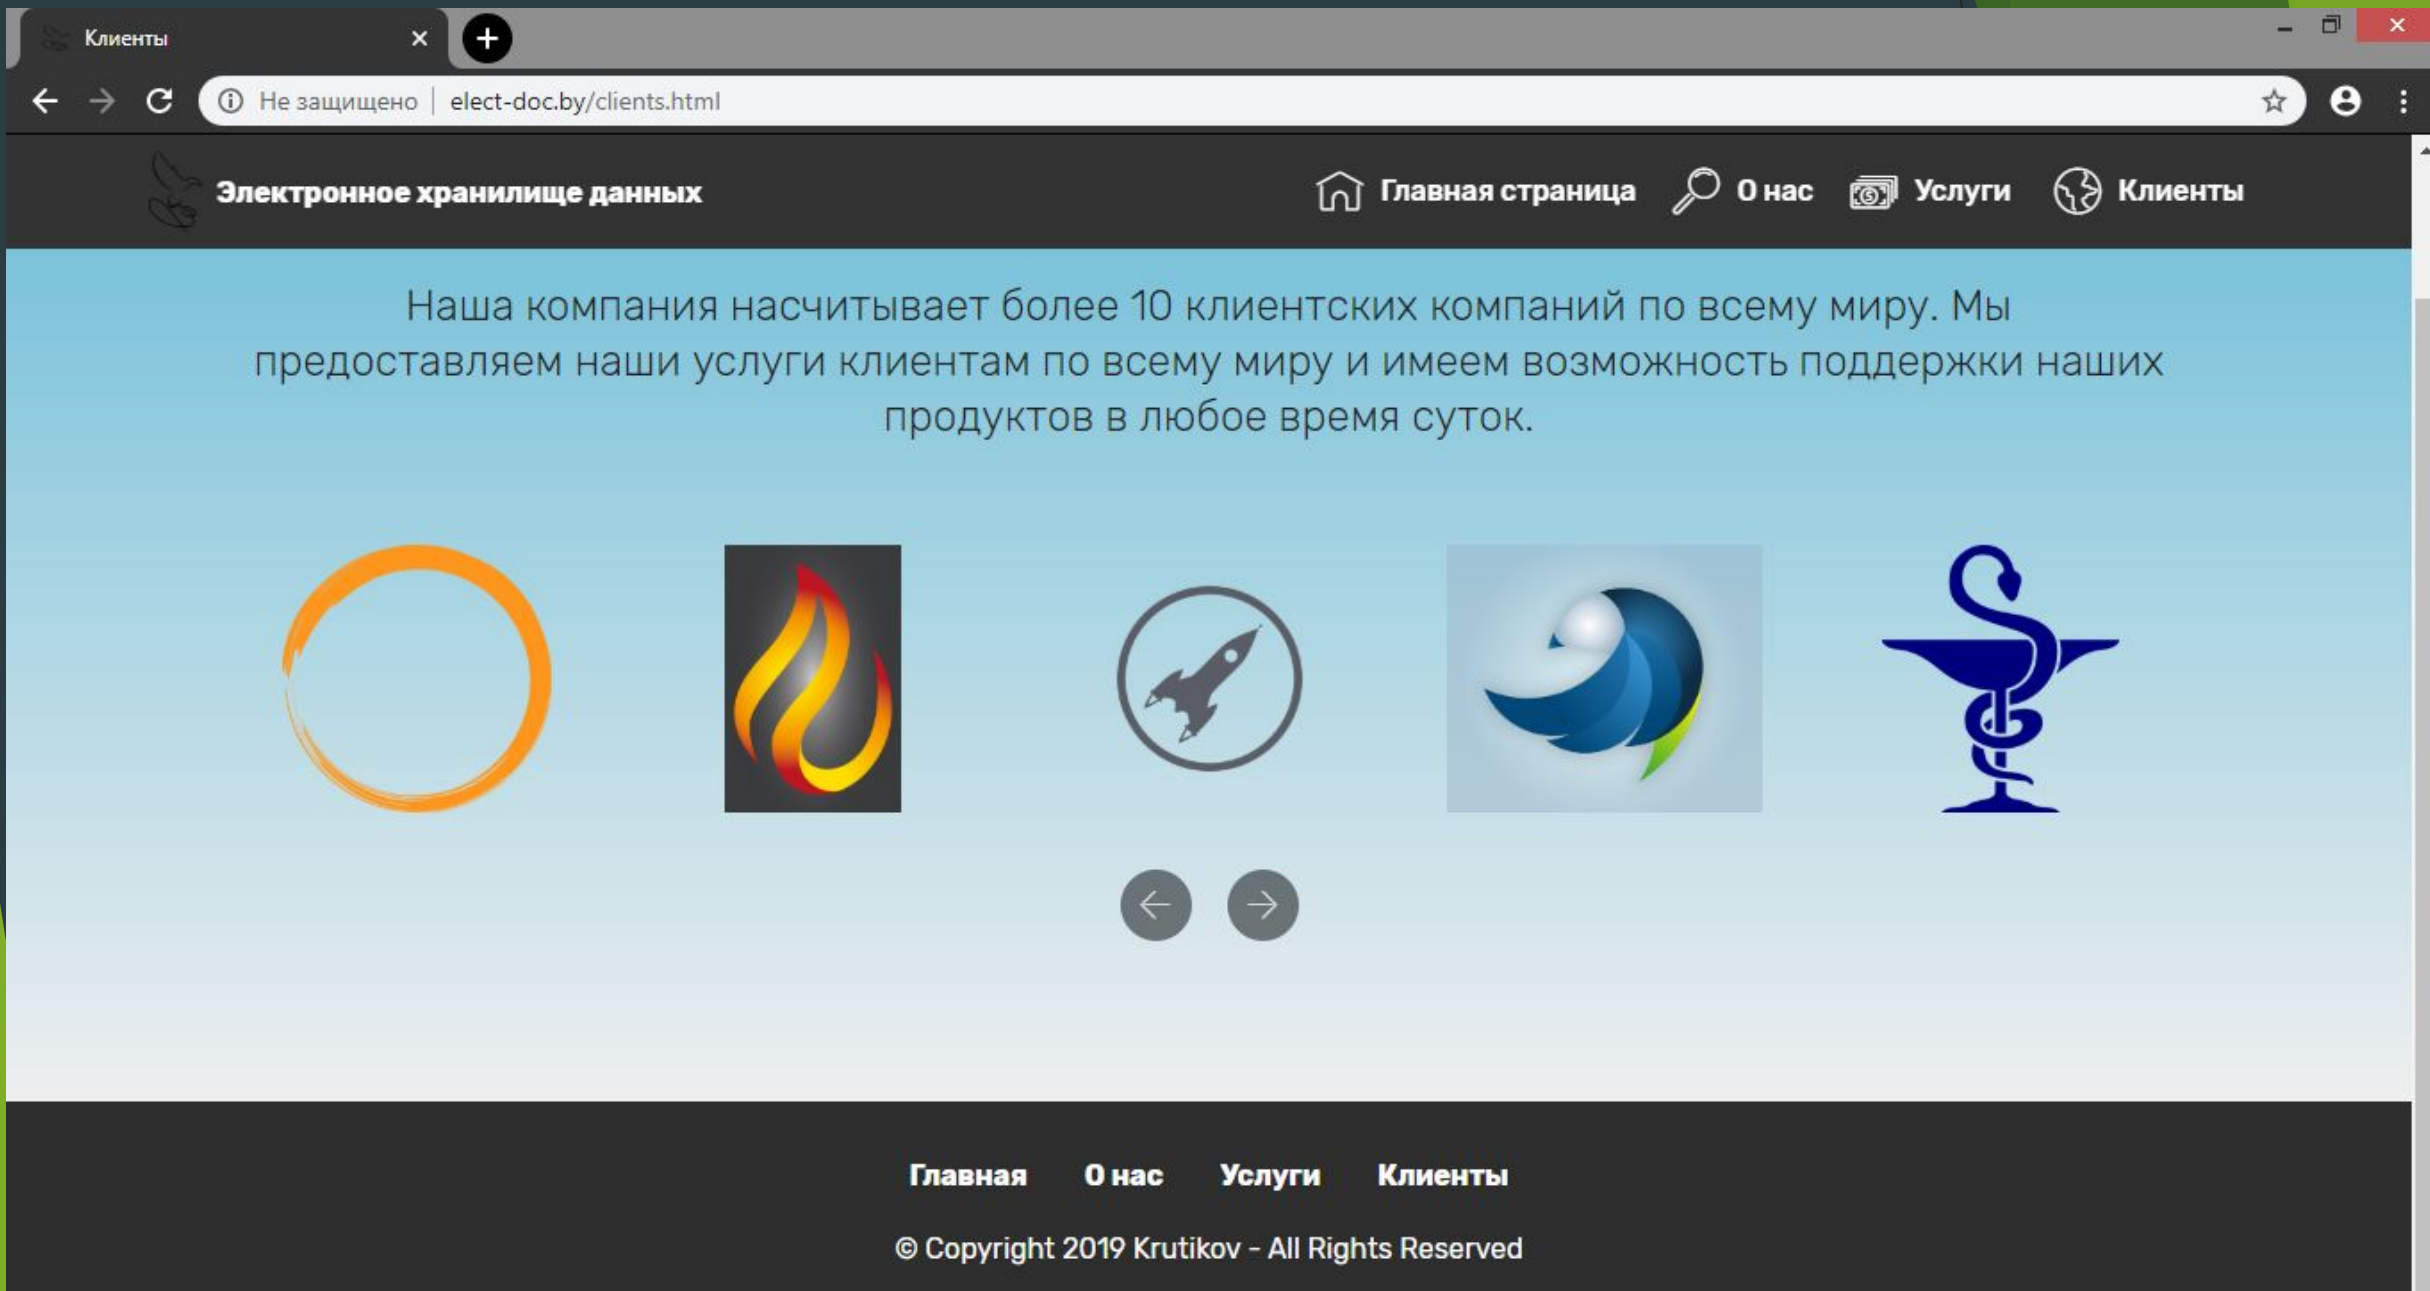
Клиенты

Не защищено | elect-doc.by/clients.html

Электронное хранилище данных

Главная страница О нас Услуги Клиенты

Наша компания насчитывает более 10 клиентских компаний по всему миру. Мы предоставляем наши услуги клиентам по всему миру и имеем возможность поддержки наших продуктов в любое время суток.

Главная О нас Услуги Клиенты

© Copyright 2019 Krutikov - All Rights Reserved